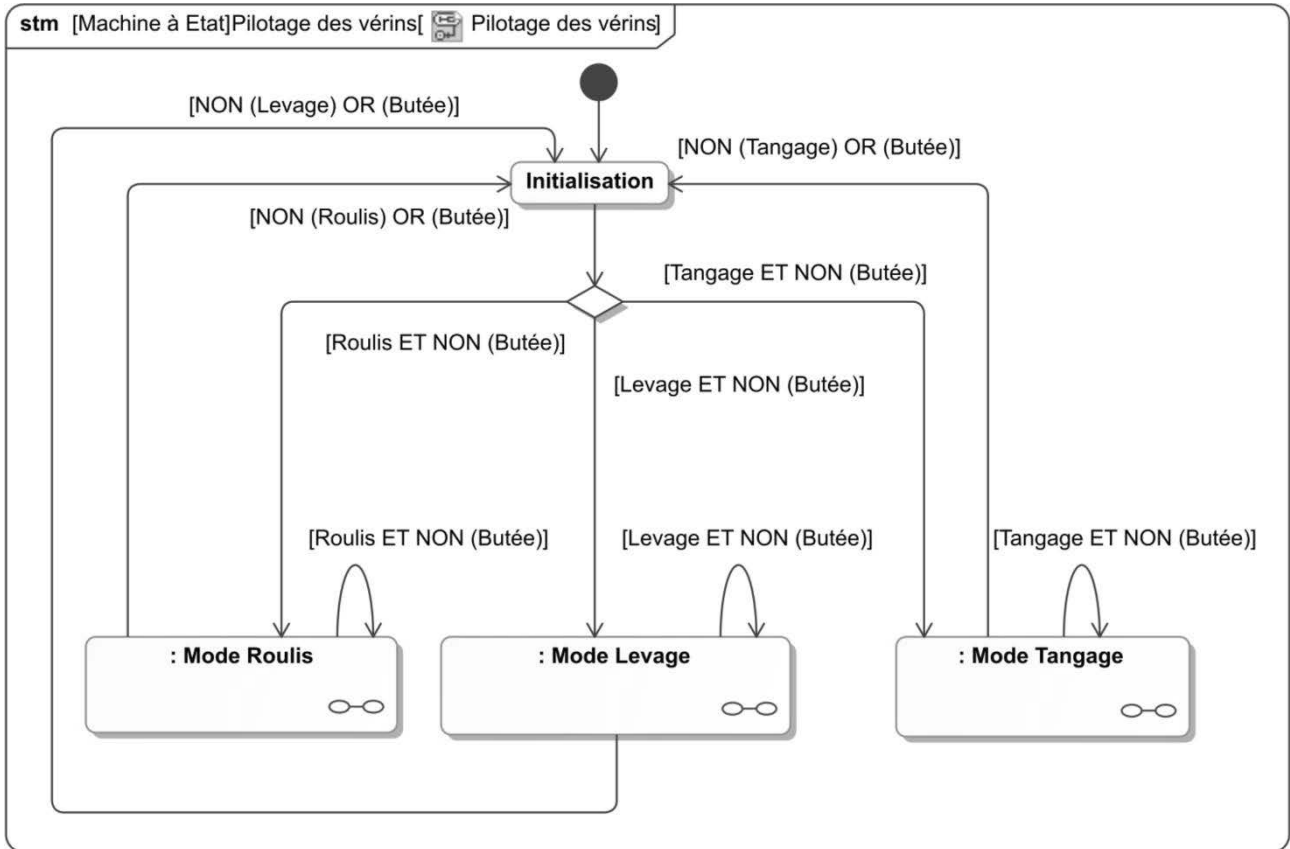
stm [Machine à Etat]Pilotage des vérins[ Pilotage des vérins]

[NON (Levage) OR (Butée)]

[NON (Tangage) OR (Butée)]

Initialisation

[NON (Roulis) OR (Butée)]

[Tangage ET NON (Butée)]

[Roulis ET NON (Butée)]

[Levage ET NON (Butée)]

[Roulis ET NON (Butée)]

[Levage ET NON (Butée)]

[Tangage ET NON (Butée)]

: Mode Roulis

: Mode Levage

: Mode Tangage